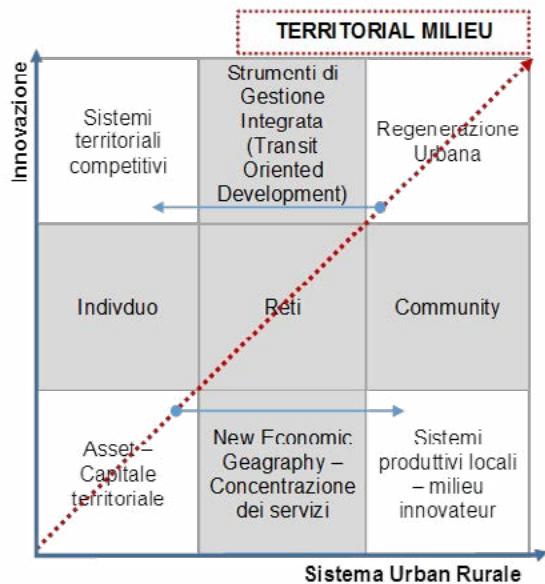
TERRITORIAL MILIEU

Innovazione

Sistemi territoriali competitivi

Strumenti di Gestione Integrata (Transit Oriented Development)

Regenerazione Urbana

Indivduo

Reti

Community

Asset – Capitale territoriale

New Economic Geagraphy – Concentrazione dei servizi

Sistemi produttivi locali – milieu innovateur

Sistema Urban Rurale